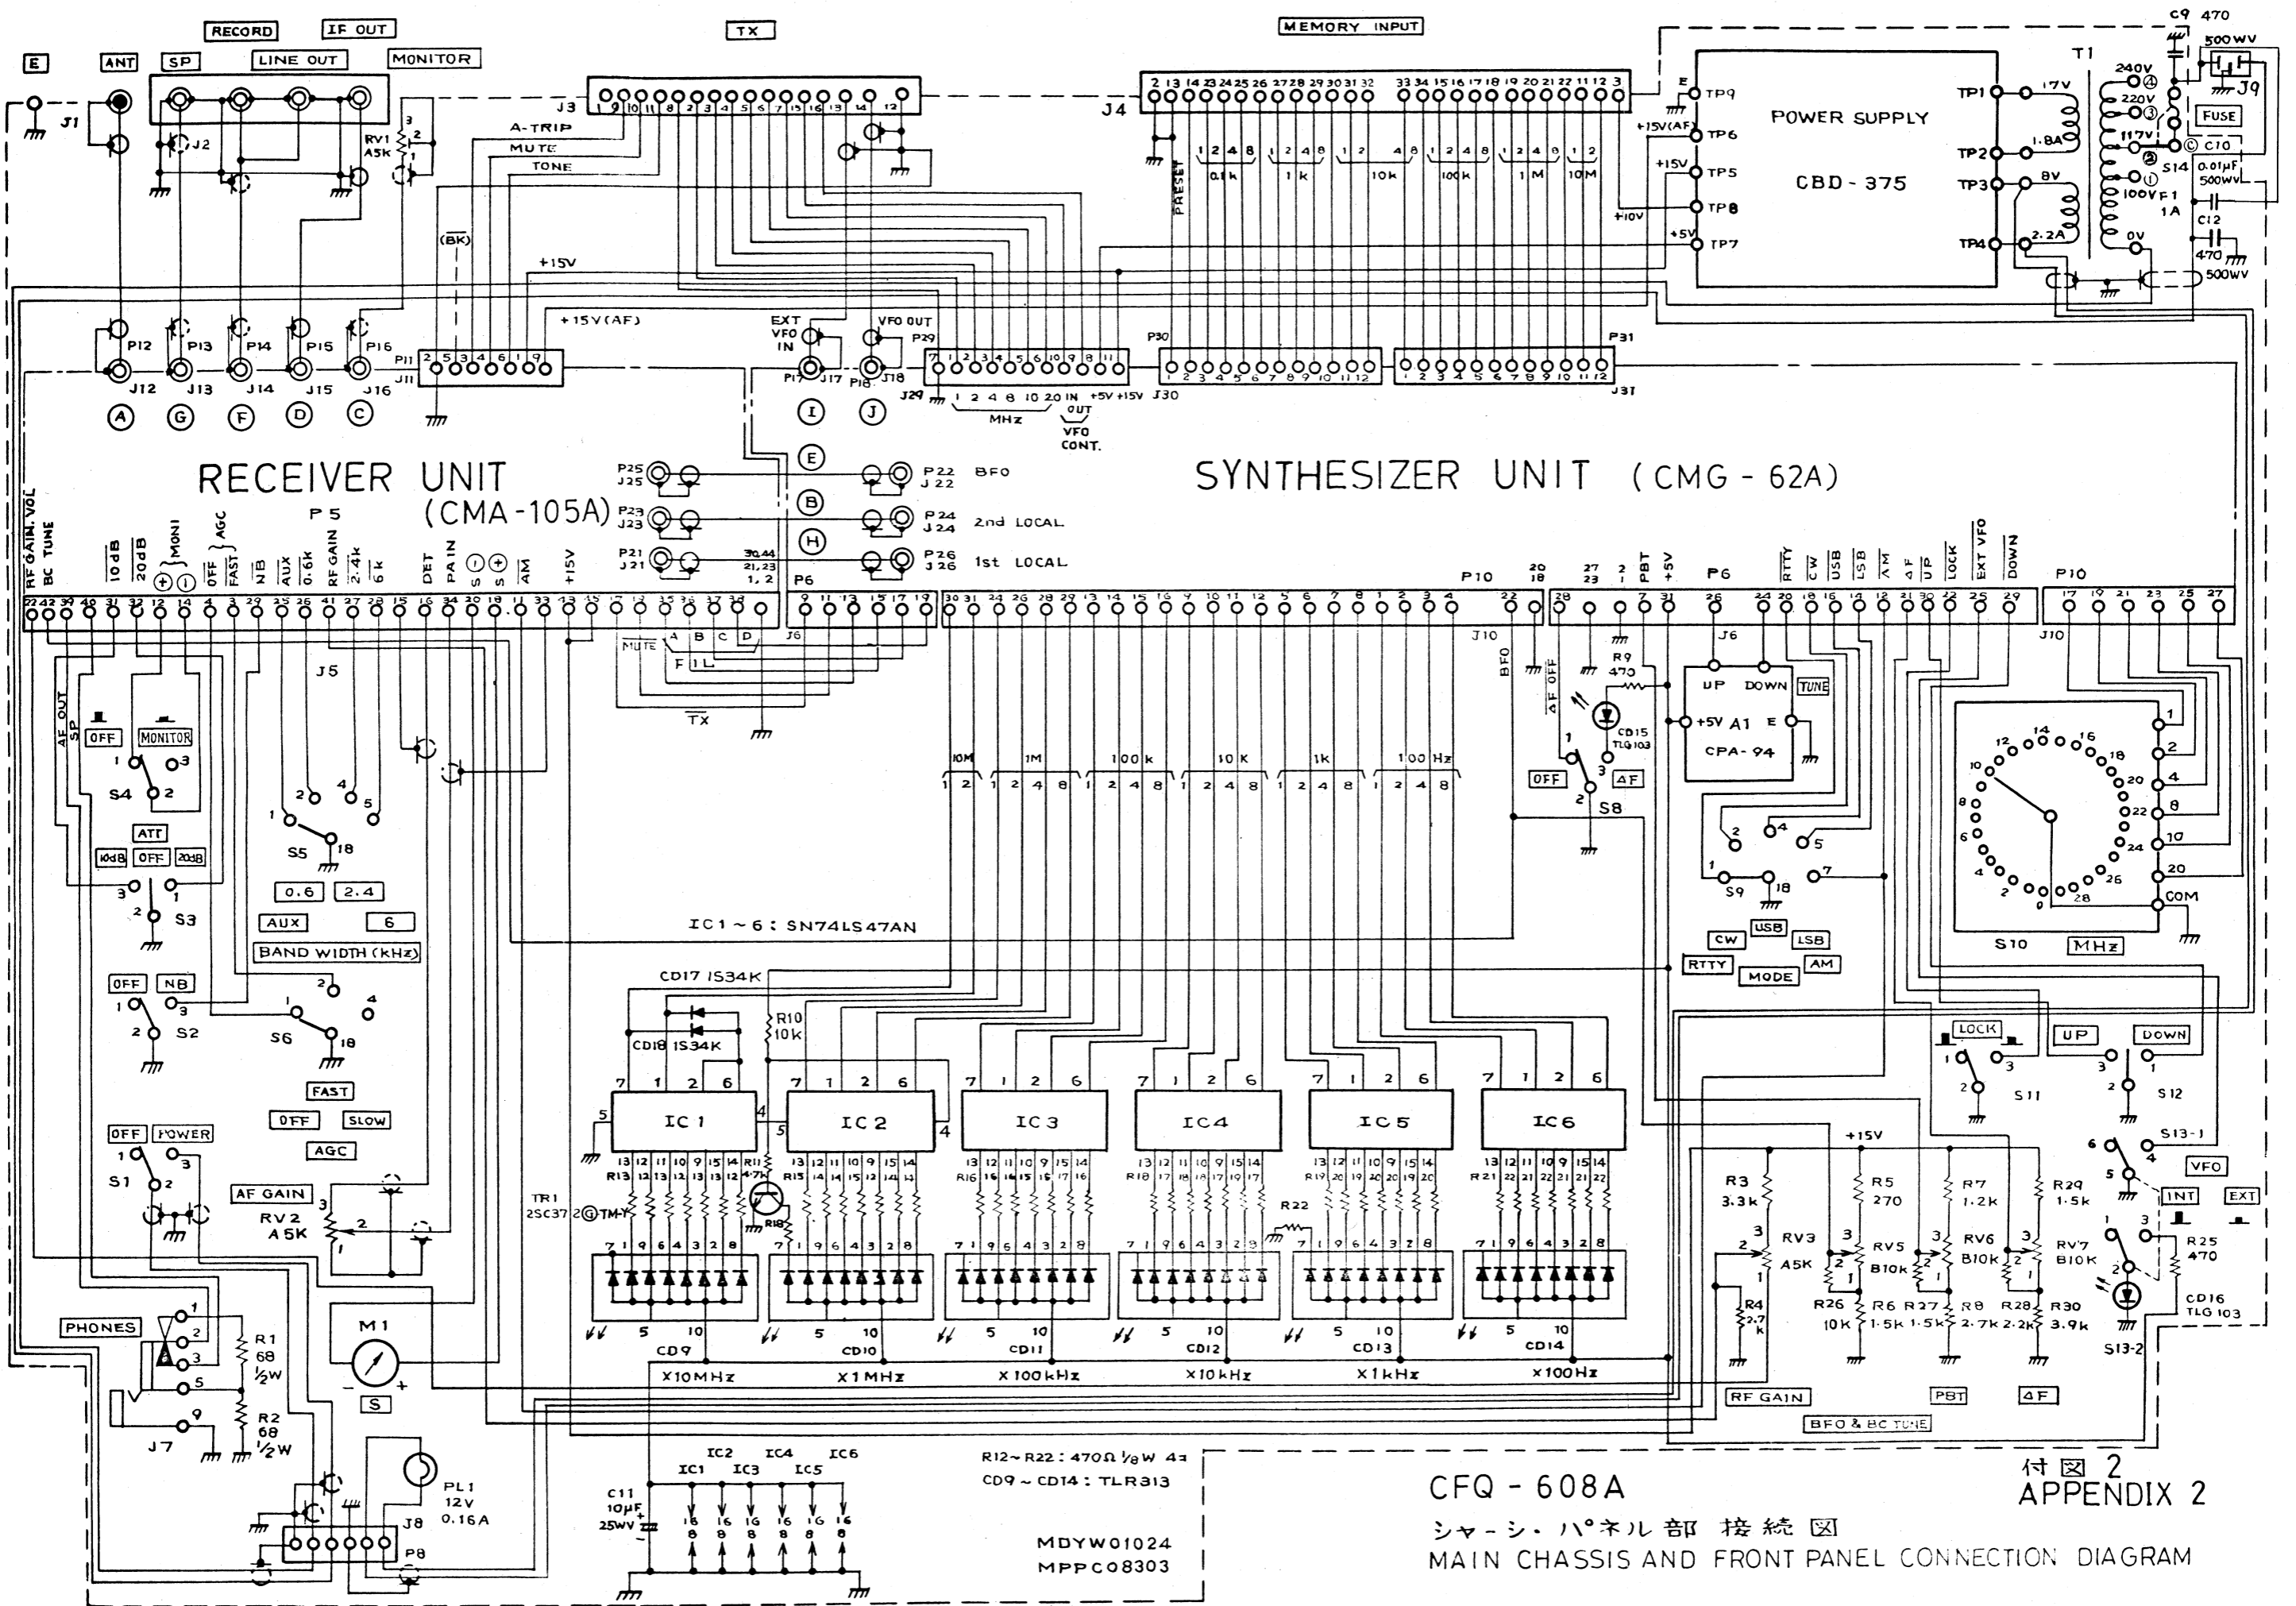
E
ANT
SP
RECORD
LINE OUT
IF OUT
MONITOR
TX
MEMORY INPUT
J1
J2
RV1 A5k
J3
A-TRIP
MUTE
TONE
(BK)
+15V
J4
PRESET
0.1k
1k
10k
100k
1M
10M
POWER SUPPLY
CBD-375
TP9
TP6
TP5
TP8
TP7
+15V(AF)
+15V
+10V
+5V
TP1
TP2
TP3
TP4
17V
1.8A
8V
2.2A
T1
240V
220V
117V
100V
0V
C9 470
500WV
J9
FUSE
C10 0.01μF 500WV
S14
F1 1A
C12 470 500WV
+15V(AF)
P12
P13
P14
P15
P16
J12
J13
J14
J15
J16
P11
J11
EXT VFO IN
VFO OUT
P29
P17 J17
P18 J18
J29
1 2 4 8 10 20 IN OUT +5V +15V
MHz
VFO CONT.
P30
J30
P31
J31
A
G
F
D
C
I
J
E
B
H
RECEIVER UNIT
(CMA-105A)
P25 J25
P23 J23
P21 J21
P22 J22 BFO
P24 J24 2nd LOCAL
P26 J26 1st LOCAL
SYNTHESIZER UNIT (CMG-62A)
RF GAIN VOL
BC TUNE
10dB
20dB
MONI
AGC
OFF
FAST
NB
AUX
0.6k
RF GAIN
2.4k
6k
DET
PA IN
S
S
AM
+15V
P5
30,44 21,23 1,2
P6
J5
J6
MUTE
A B C D
F I L
TX
P10
J10
BFO
ΔF OFF
R9 470
CD15 TLG103
UP
DOWN
TUNE
+5V A1 E
CPA-94
RTTY
CW
USB
LSB
AM
ΔF
UP
LOCK
EXT VFO
DOWN
AF OUT
SP
OFF
MONITOR
S4
ATT
10dB
OFF
20dB
S3
S5
0.6
2.4
AUX
6
BAND WIDTH (kHz)
OFF
NB
S2
S6
FAST
OFF
SLOW
AGC
OFF
POWER
S1
AF GAIN
RV2 A5K
10M
1M
100k
10K
1k
100Hz
IC1~6: SN74LS47AN
CD17 1S34K
CD18 1S34K
R10 10k
OFF
ΔF
S8
S9
CW
USB
LSB
RTTY
MODE
AM
S10
MHz
COM
LOCK
S11
UP
DOWN
S12
S13-1
VFO
INT
EXT
IC1
IC2
IC3
IC4
IC5
IC6
TR1 2SC372 ⓖTM-Y
R11 4.7k
R18
R22
+15V
R3 3.3k
RV3 A5K
R4 2.7k
R5 270
RV5 B10k
R7 1.2k
RV6 B10k
R29 1.5k
RV7 B10K
R25 470
CD16 TLG103
S13-2
R26 10k
R6 1.5k
R27 1.5k
R8 2.7k
R28 2.2k
R30 3.9k
RF GAIN
PBT
ΔF
BFO & BC TUNE
CD9
CD10
CD11
CD12
CD13
CD14
x10MHz
x1MHz
x100kHz
x10kHz
x1kHz
x100Hz
PHONES
R1 68 ½W
R2 68 ½W
J7
M1
S
PL1 12V 0.16A
J8
P8
C11 10μF 25WV
IC1 IC2 IC3 IC4 IC5 IC6
R12~R22: 470Ω ⅛W 4コ
CD9~CD14: TLR313
MDYW01024
MPPC08303
CFQ-608A
シャーシ・パネル部 接続図
MAIN CHASSIS AND FRONT PANEL CONNECTION DIAGRAM
付図 2
APPENDIX 2